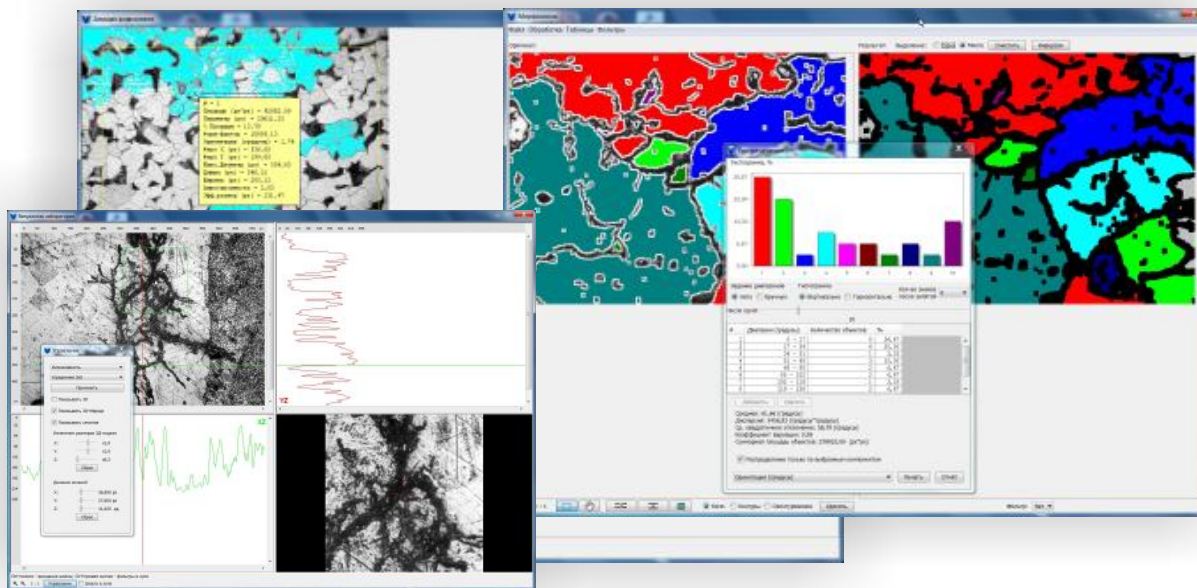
Файл Обработка Таблицы Фильтры

Распределение, %

Очистить

Печать

Отмена

Фильтр

Средняя: 41,44 (градусы)

Коэффициент вариации: 0,09

Построение только по выбранным контурам

Ориентация (градусы)

XZ

YZ

Сброс